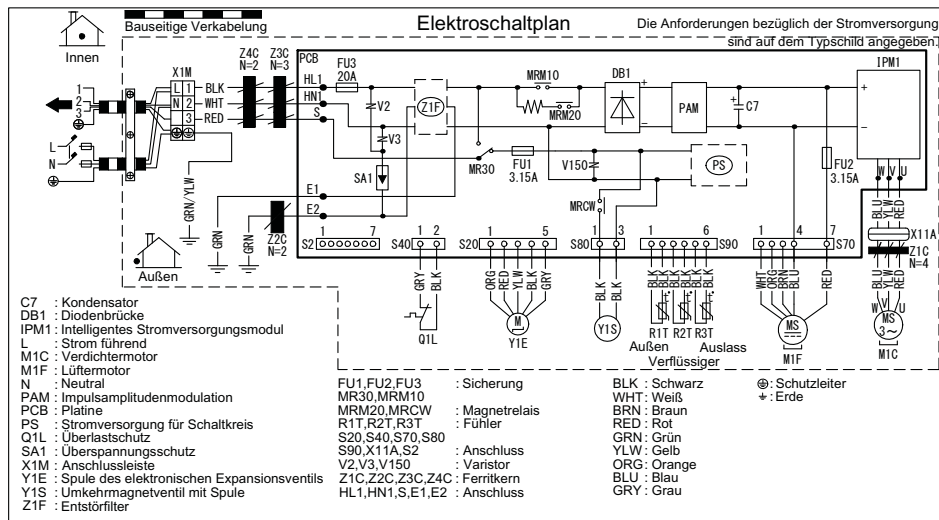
Bauseitige Verkabelung

Elektroschaltplan

Die Anforderungen bezüglich der Stromversorgung sind auf dem Typschild angegeben.

Innen

X1M
1 L 1 BLK
2 N 2 WHT
3 3 RED
L
N

Z4C N=2
Z3C N=3

PCB
FU3 20A
HL1
HN1
S
V2
Z1F
V3
SA1
MRM10
MRM20
DB1
PAM
C7
IPM1
MR30
FU1 3.15A
V150
PS
FU2 3.15A
W V U
E1
E2
MRCW
GRN/YLW
GRN
GRN
Z2C N=2
Außen

S2 1 7
S40 1 2
S20 1 5
S80 1 3
S90 1 6
S70 1 4 7
GRY BLK
ORG RED YLW BLK GRY
BLK BLK
BLK BLK BLK BLK BLK BLK
WHT ORG BRN BLU
RED
BLU YLW RED
X11A
Z1C N=4
W V U
Q1L
M
Y1E
Y1S
R1T R2T R3T
Außen Auslass
Verflüssiger
MS
M1F
MS 3~
M1C

C7 : Kondensator
DB1 : Diodenbrücke
IPM1 : Intelligentes Stromversorgungsmodul
L : Strom führend
M1C : Verdichtermotor
M1F : Lüftermotor
N : Neutral
PAM : Impulsamplitudenmodulation
PCB : Platine
PS : Stromversorgung für Schaltkreis
Q1L : Überlastschutz
SA1 : Überspannungsschutz
X1M : Anschlussleiste
Y1E : Spule des elektronischen Expansionsventils
Y1S : Umkehrmagnetventil mit Spule
Z1F : Entstörfilter

FU1,FU2,FU3 : Sicherung
MR30,MRM10
MRM20,MRCW : Magnetrelais
R1T,R2T,R3T : Fühler
S20,S40,S70,S80
S90,X11A,S2 : Anschluss
V2,V3,V150 : Varistor
Z1C,Z2C,Z3C,Z4C : Ferritkern
HL1,HN1,S,E1,E2 : Anschluss

BLK : Schwarz
WHT : Weiß
BRN : Braun
RED : Rot
GRN : Grün
YLW : Gelb
ORG : Orange
BLU : Blau
GRY : Grau

⊕ : Schutzleiter
⏚ : Erde